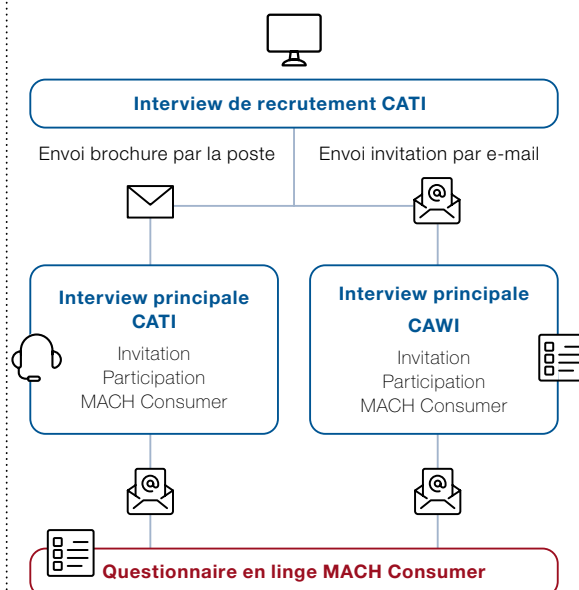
Interview de recrutement CATI

Envoi brochure par la poste

Envoi invitation par e-mail

Interview principale CATI

Invitation
Participation
MACH Consumer

Interview principale CAWI

Invitation
Participation
MACH Consumer

Questionnaire en linge MACH Consumer